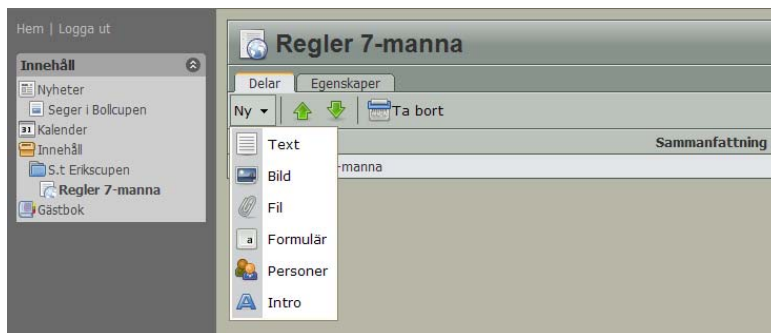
Hem | Logga ut

Innehåll

Nyheter
Seger i Bollcupen
Kalender
Innehåll
S.t Erikscupen
Regler 7-manna
Gästbok

Regler 7-manna

Delar | Egenskaper

Ny ▾ | Ta bort

Sammanfattning

-manna

Text
Bild
Fil
a Formulär
Personer
Intro